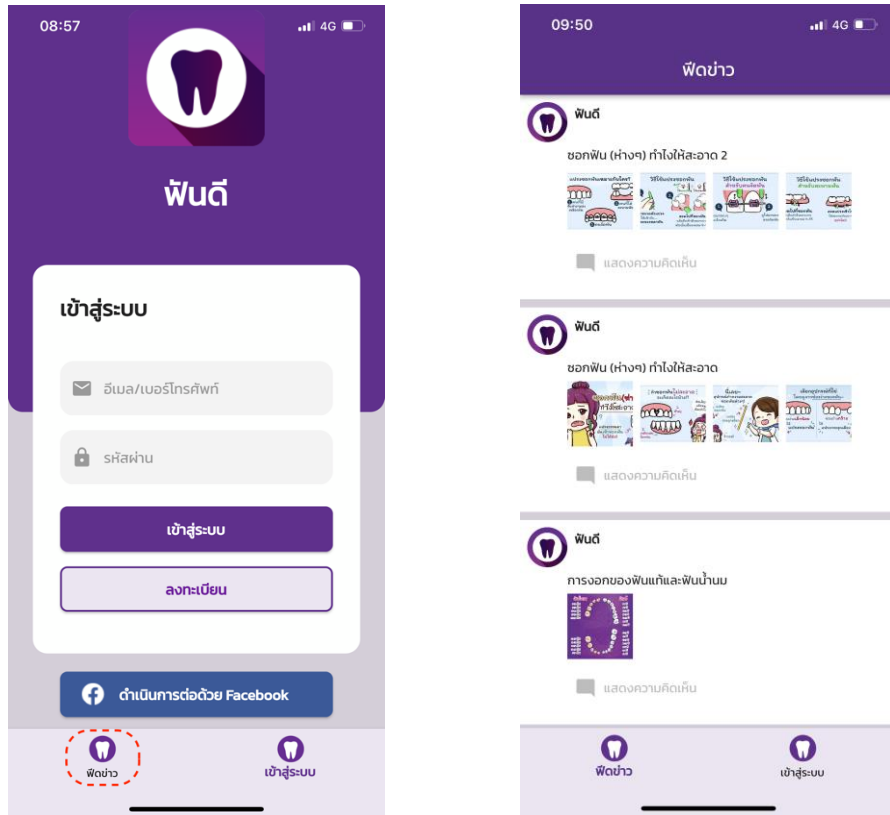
08:57

4G

ฟันดี

เข้าสู่ระบบ

อีเมล/เบอร์โทรศัพท์

รหัสผ่าน

เข้าสู่ระบบ

ลงทะเบียน

ดำเนินการต่อด้วย Facebook

ฟีดข่าว

เข้าสู่ระบบ

09:50

4G

ฟีดข่าว

ฟันดี

ซอกฟัน (ห่างๆ) ทำไงให้สะอาด 2

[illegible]

แสดงความคิดเห็น

ฟันดี

ซอกฟัน (ห่างๆ) ทำไงให้สะอาด

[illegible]

แสดงความคิดเห็น

ฟันดี

การงอกของฟันแท้และฟันน้ำนม

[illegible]

แสดงความคิดเห็น

ฟีดข่าว

เข้าสู่ระบบ